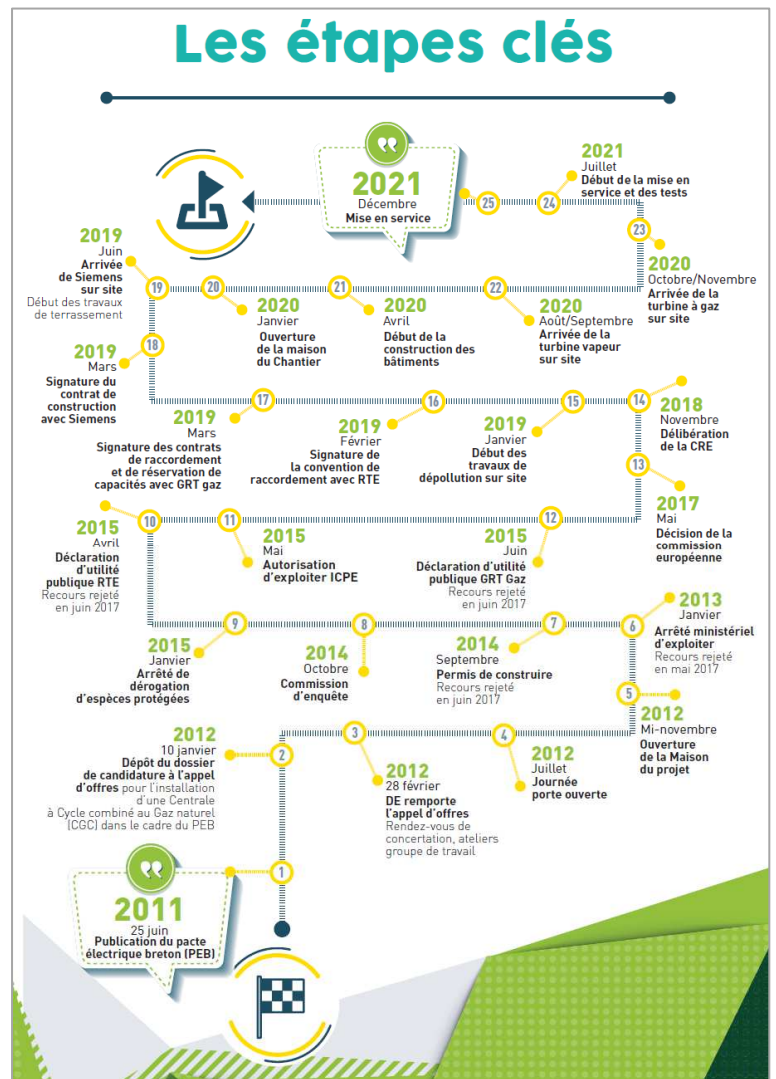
Les étapes clés

“
2021
Décembre
Mise en service

25

24

2021
Juillet
Début de la mise en service et des tests

23

2020
Octobre/Novembre
Arrivée de la turbine à gaz sur site

22

2020
Août/Septembre
Arrivée de la turbine vapeur sur site

21

2020
Avril
Début de la construction des bâtiments

20

2020
Janvier
Ouverture de la maison du Chantier

19

2019
Juin
Arrivée de Siemens sur site
Début des travaux de terrassement

18

2019
Mars
Signature du contrat de construction avec Siemens

17

2019
Mars
Signature des contrats de raccordement et de réservation de capacités avec GRT gaz

16

2019
Février
Signature de la convention de raccordement avec RTE

15

2019
Janvier
Début des travaux de dépollution sur site

14

2018
Novembre
Délibération de la CRE

13

2017
Mai
Décision de la commission européenne

12

2015
Juin
Déclaration d'utilité publique GRT Gaz
Recours rejeté en juin 2017

11

2015
Mai
Autorisation d'exploiter ICPE

10

2015
Avril
Déclaration d'utilité publique RTE
Recours rejeté en juin 2017

9

2015
Janvier
Arrêté de dérogation d'espèces protégées

8

2014
Octobre
Commission d'enquête

7

2014
Septembre
Permis de construire
Recours rejeté en juin 2017

6

2013
Janvier
Arrêté ministériel d'exploiter
Recours rejeté en mai 2017

5

2012
Mi-novembre
Ouverture de la Maison du projet

4

2012
Juillet
Journée porte ouverte

3

2012
28 février
DE remporte l'appel d'offres
Rendez-vous de concertation, ateliers groupe de travail

2

2012
10 janvier
Dépôt du dossier de candidature à l'appel d'offres pour l'installation d'une Centrale à Cycle combiné au Gaz naturel (CGC) dans le cadre du PEB

1

“
2011
25 juin
Publication du pacte électrique breton (PEB)